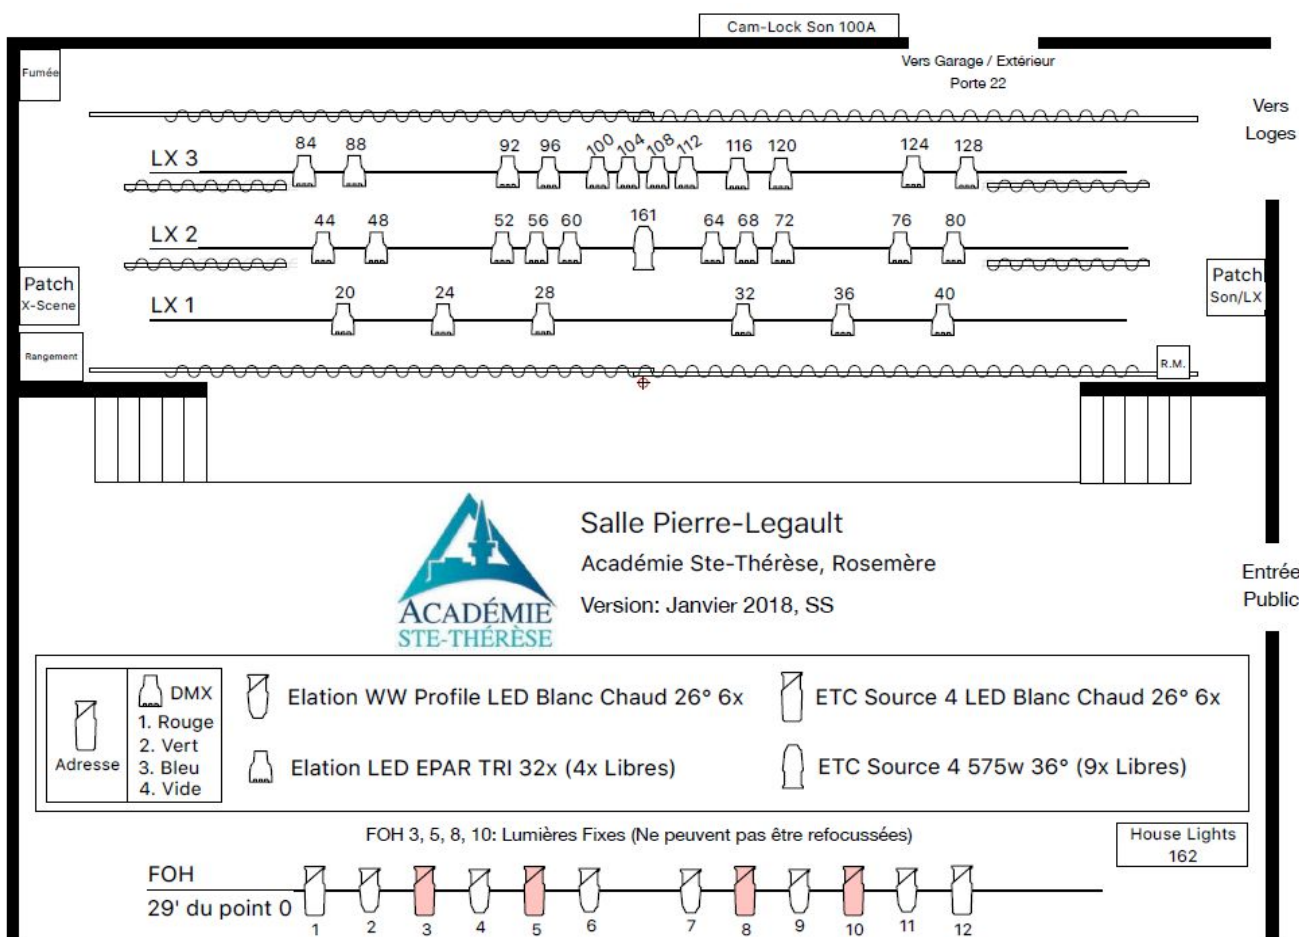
Cam-Lock Son 100A

Fumée

Vers Garage / Extérieur
Porte 22

Vers
Loges

LX 3

84 88 92 96 100 104 108 112 116 120 124 128

LX 2

44 48 52 56 60 161 64 68 72 76 80

Patch
X-Scene

Patch
Son/LX

LX 1

20 24 28 32 36 40

Rangement

R.M.

Salle Pierre-Legault
Académie Ste-Thérèse, Rosemère
Version: Janvier 2018, SS

ACADÉMIE
STE-THÉRÈSE

Entrée
Public

Adresse

DMX
1. Rouge
2. Vert
3. Bleu
4. Vide

Elation WW Profile LED Blanc Chaud 26° 6x

ETC Source 4 LED Blanc Chaud 26° 6x

Elation LED EPAR TRI 32x (4x Libres)

ETC Source 4 575w 36° (9x Libres)

FOH 3, 5, 8, 10: Lumières Fixes (Ne peuvent pas être refocussées)

House Lights
162

FOH
29' du point 0

1 2 3 4 5 6 7 8 9 10 11 12